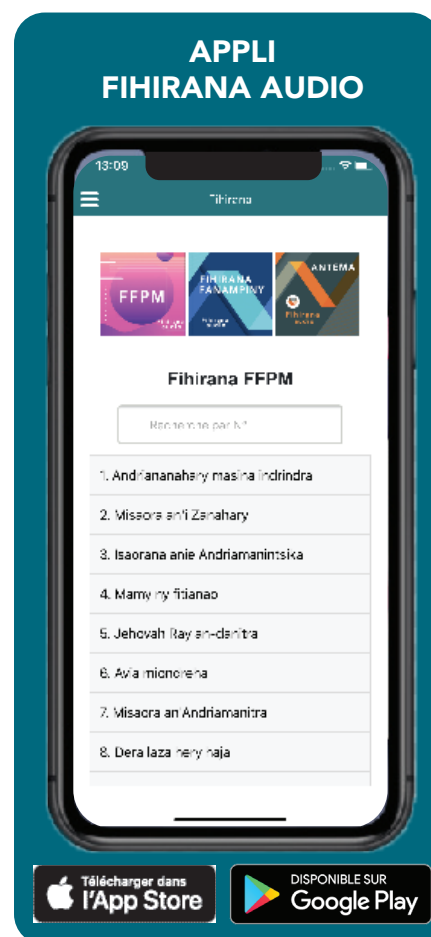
APPLI
FIHIRANA AUDIO

13:09

Fihirana

FFPM

FIHIRANA FANAMPINY

ANTEMA

Fihirana FFPM

Recherche par N°

1. Andriananahary masina indrindra

2. Misaora an'i Zanahary

3. Isaorana anie Andriamanitsika

4. Mamy ny fitiavao

5. Jehovah Ray an-danitra

6. Avia mionona

7. Misaora an'Andriamanitra

8. Dera laza hery haja

Télécharger dans l'App Store

DISPONIBLE SUR Google Play